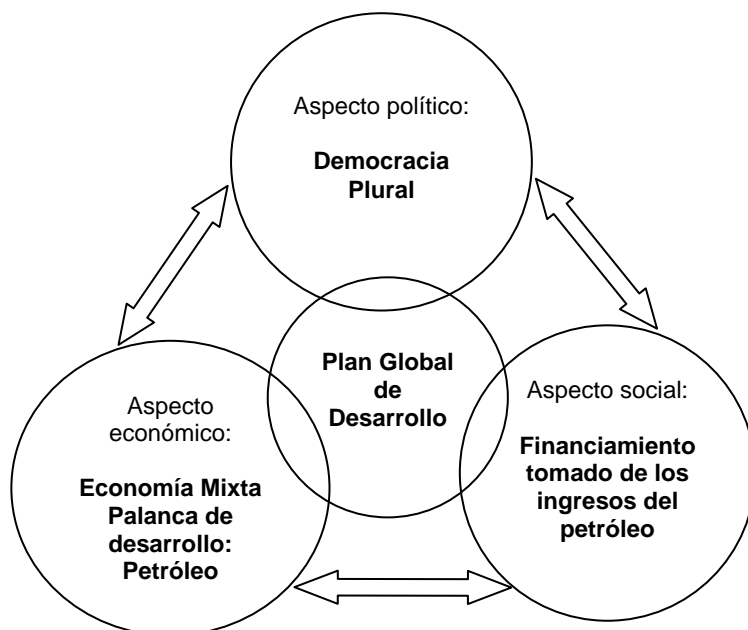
Aspecto político:

**Democracia Plural**

**Plan Global de Desarrollo**

Aspecto económico:

**Economía Mixta Palanca de desarrollo: Petróleo**

Aspecto social:

**Financiamiento tomado de los ingresos del petróleo**